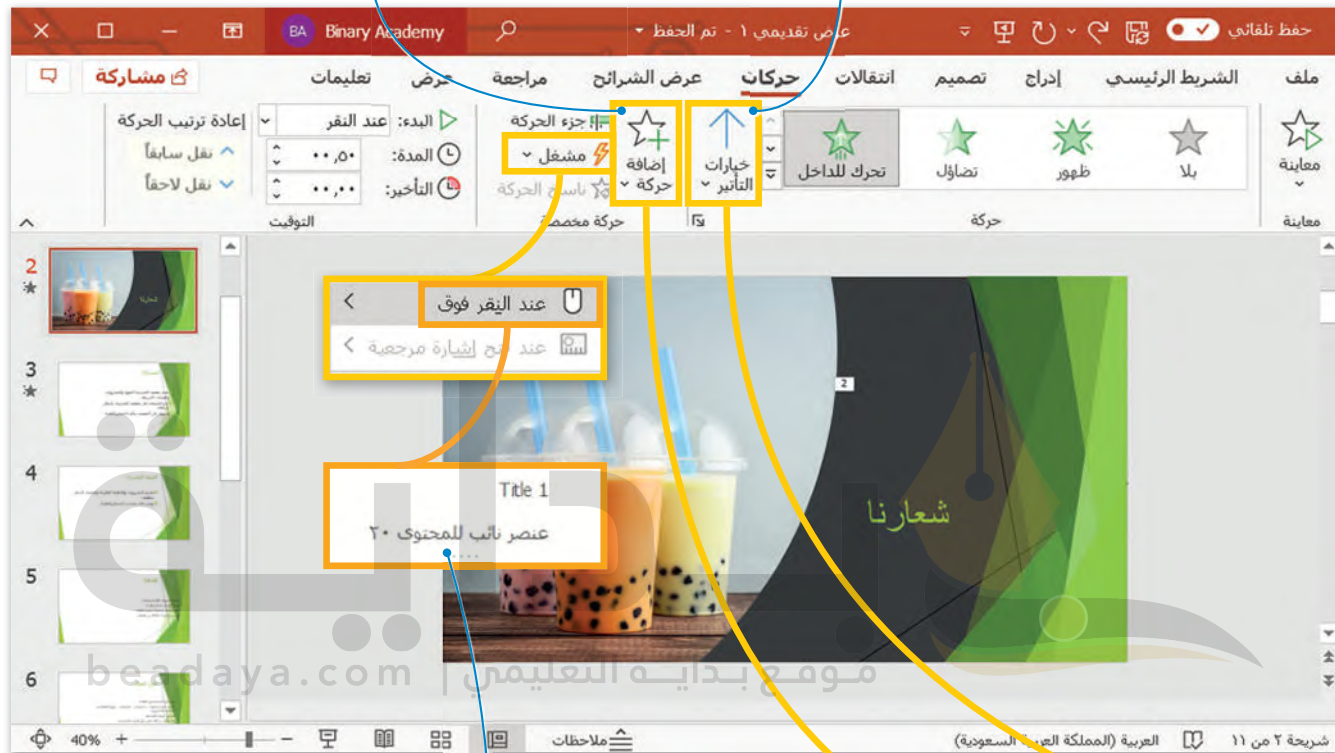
حفظ تلقائي
عرض تقديمي ١ - تم الحفظ
Binary Academy
BA

ملف الشريط الرئيسي إدراج تصميم انتقالات حركات عرض الشرائح مراجعة عرض تعليمات
مشاركة

معاينة
بلا
ظهور
تضاؤل
تحرك للداخل
خيارات التأثير
إضافة حركة
مشغل
جزء الحركة
ناسخ الحركة
البدء: عند النقر
المدة: ٠٠,٥٠
التأخير: ٠٠,٠٠
إعادة ترتيب الحركة
نقل سابقاً
نقل لاحقاً
معاينة
حركة
حركة مخصصة
التوقيت

عند النقر فوق
عند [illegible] إشارة مرجعية

Title 1
عنصر نائب للمحتوى ٢٠

2
شعارنا

2
3
4
5
6

beadaya.com | موقع بداية التعليمي

شريحة ٢ من ١١
العربية (المملكة العربية السعودية)
ملاحظات
40%